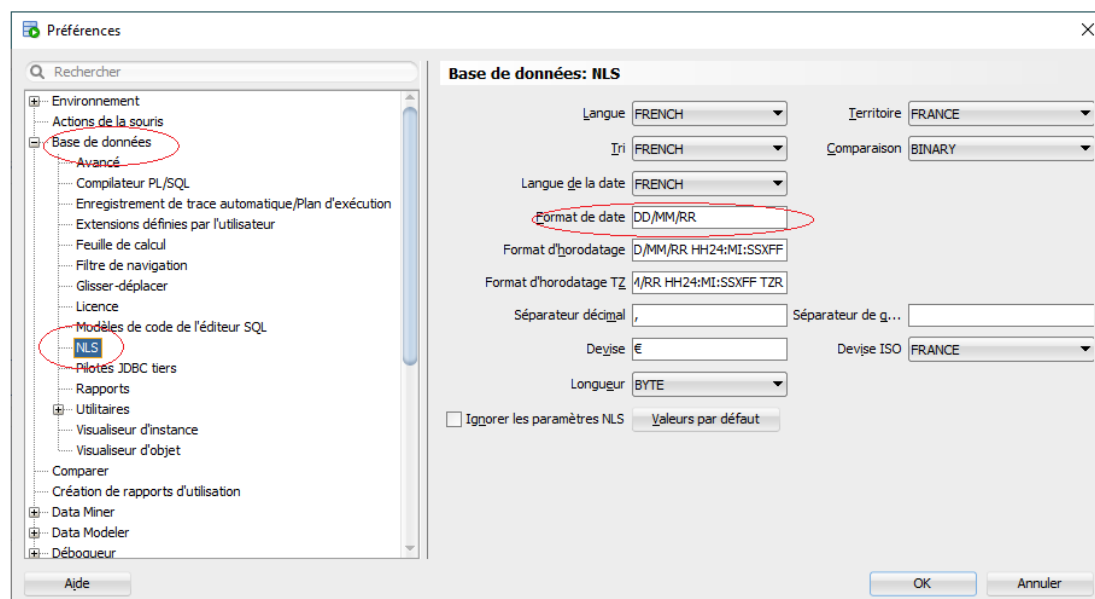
Préférences

Rechercher

Environnement
Actions de la souris
Base de données
Avancé
Compilateur PL/SQL
Enregistrement de trace automatique/Plan d'exécution
Extensions définies par l'utilisateur
Feuille de calcul
Filtre de navigation
Glisser-déplacer
Licence
Modèles de code de l'éditeur SQL
NLS
Pilotes JDBC tiers
Rapports
Utilitaires
Visualiseur d'instance
Visualiseur d'objet
Comparer
Création de rapports d'utilisation
Data Miner
Data Modeler
Débogueur

Base de données: NLS

Langue FRENCH
Territoire FRANCE
Tri FRENCH
Comparaison BINARY
Langue de la date FRENCH
Format de date DD/MM/RR
Format d'horodatage D/MM/RR HH24:MI:SSXFF
Format d'horodatage TZ M/RR HH24:MI:SSXFF TZR
Séparateur décimal ,
Séparateur de g...
Devise €
Devise ISO FRANCE
Longueur BYTE
Ignorer les paramètres NLS
Valeurs par défaut

Aide
OK
Annuler